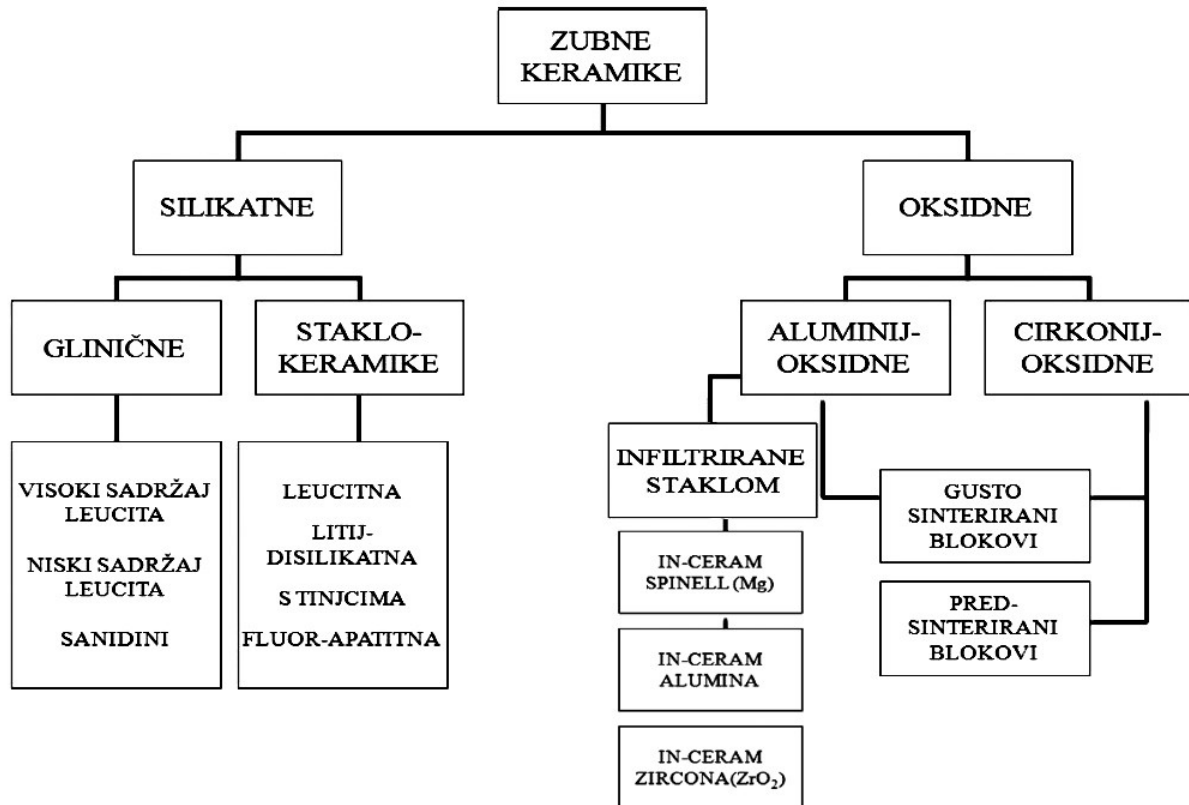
ZUBNE KERAMIKE

SILIKATNE

OKSIDNE

GLINIČNE

STAKLO-KERAMIKE

ALUMINIJ-OKSIDNE

CIRKONIJ-OKSIDNE

VISOKI SADRŽAJ LEUCITA

NISKI SADRŽAJ LEUCITA

SANIDINI

LEUCITNA

LITIJ-DISILIKATNA

S TINJCIMA

FLUOR-APATITNA

INFILTRIRANE STAKLOM

IN-CERAM SPINELL (Mg)

IN-CERAM ALUMINA

IN-CERAM ZIRCONA($ZrO_2$)

GUSTO SINTERIRANI BLOKOVI

PRED-SINTERIRANI BLOKOVI